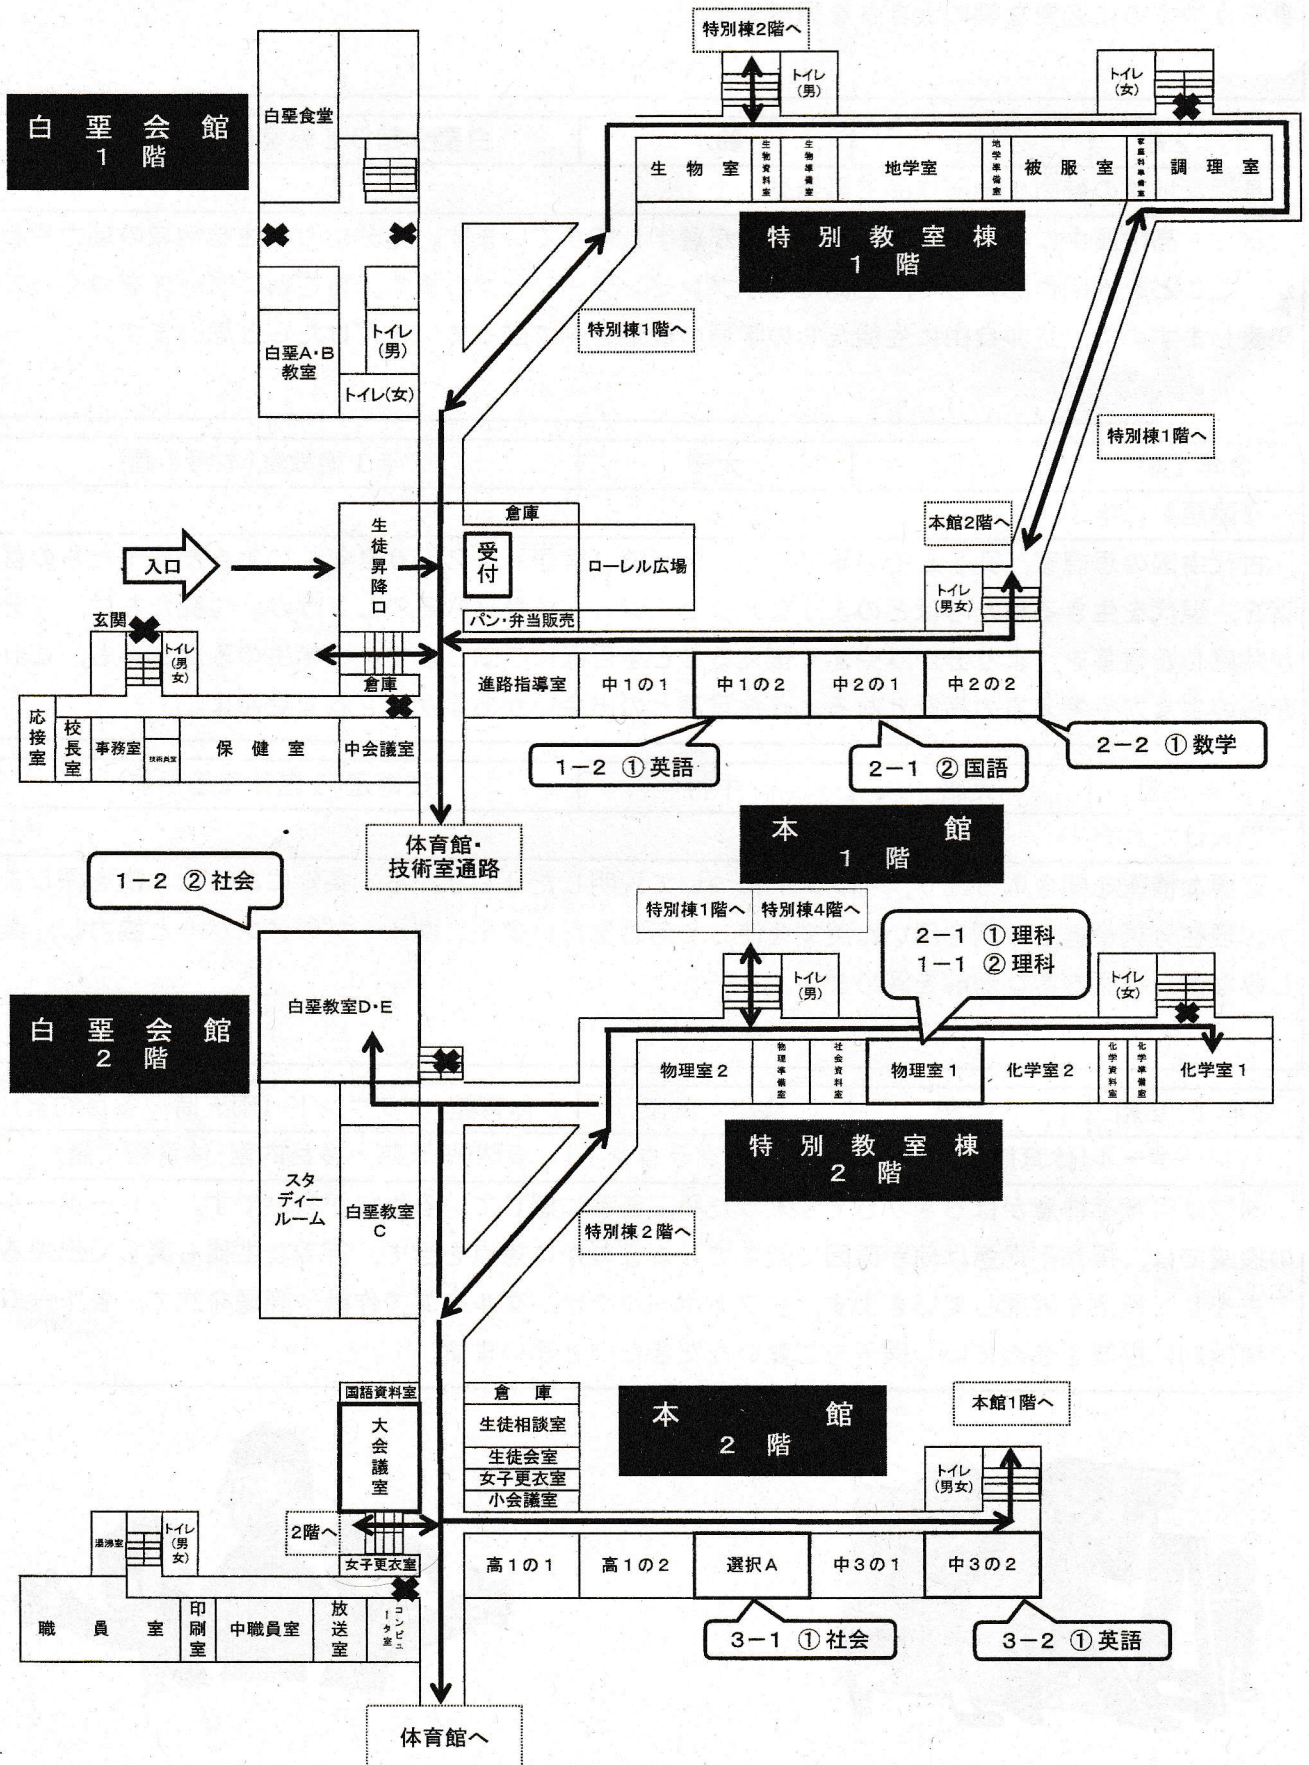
特別棟2階へ

白堊会館
1階

白堊食堂

トイレ(男)

トイレ(女)

生物室

生物資料室

生物準備室

地学室

地学準備室

被服室

家庭科準備室

調理室

特別教室棟
1階

トイレ(男)

白堊A・B教室

トイレ(女)

特別棟1階へ

特別棟1階へ

倉庫

生徒昇降口

受付

ローレル広場

本館2階へ

入口

トイレ(男女)

パン・弁当販売

玄関

トイレ(男女)

倉庫

進路指導室

中1の1

中1の2

中2の1

中2の2

応接室

校長室

事務室

技術員室

保健室

中会議室

1−2 ①英語

2−1 ②国語

2−2 ①数学

体育館・技術室通路

本館
1階

1−2 ②社会

特別棟1階へ

特別棟4階へ

2−1 ①理科
1−1 ②理科

白堊会館
2階

白堊教室D・E

トイレ(男)

トイレ(女)

物理室2

物理準備室

社会資料室

物理室1

化学室2

化学資料室

化学準備室

化学室1

特別教室棟
2階

スタディールーム

白堊教室C

特別棟2階へ

国語資料室

大会議室

倉庫

生徒相談室

生徒会室

女子更衣室

小会議室

本館
2階

本館1階へ

トイレ(男女)

湯沸室

トイレ(男女)

2階へ

女子更衣室

高1の1

高1の2

選択A

中3の1

中3の2

職員室

印刷室

中職員室

放送室

コンピュータ室

3−1 ①社会

3−2 ①英語

体育館へ